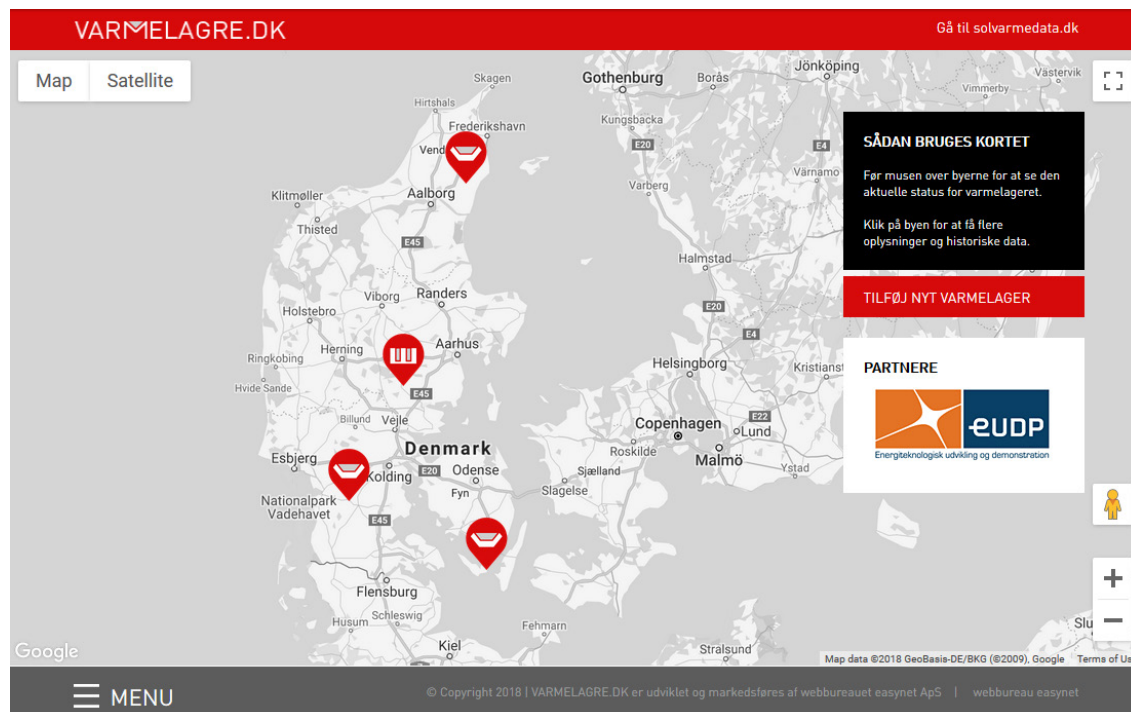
VARMELAGRE.DK

Gå til solvarmedata.dk

Map
Satellite

Skagen
Hirtshals
Frederikshavn
Vend
Gothenburg
Borås
Jönköping
Västervik
Vimmerby
Kungsbacka
E20
E4
Klitmøller
Aalborg
Thisted
E45
Varberg
Värnamo
Halmstad
Viborg
Randers
Holstebro
E20
E4
Herning
Aarhus
Ringkobing
Hvide Sande
E45
Helsingborg
Kristianst
Billund
Vejle
E22
Denmark
Copenhagen
Lund
Esbjerg
Kolding
Odense
E20
Roskilde
Malmö
Sjælland
Ystad
Fyn
Slagelse
Nationalpark Vadehavet
E45
Flensburg
Schleswig
Husum
Fehmarn
Kiel
Stralsund
Slu

SÅDAN BRUGES KORTET

Før musen over byerne for at se den aktuelle status for varmelageret.

Klik på byen for at få flere oplysninger og historiske data.

TILFØJ NYT VARMELAGER

PARTNERE

eUDP
Energiteknologisk udvikling og demonstration

Google
Map data ©2018 GeoBasis-DE/BKG (©2009), Google  Terms of Us

MENU

© Copyright 2018 | VARMELAGRE.DK er udviklet og markedsføres af webbureauet easynet ApS | webbureau easynet